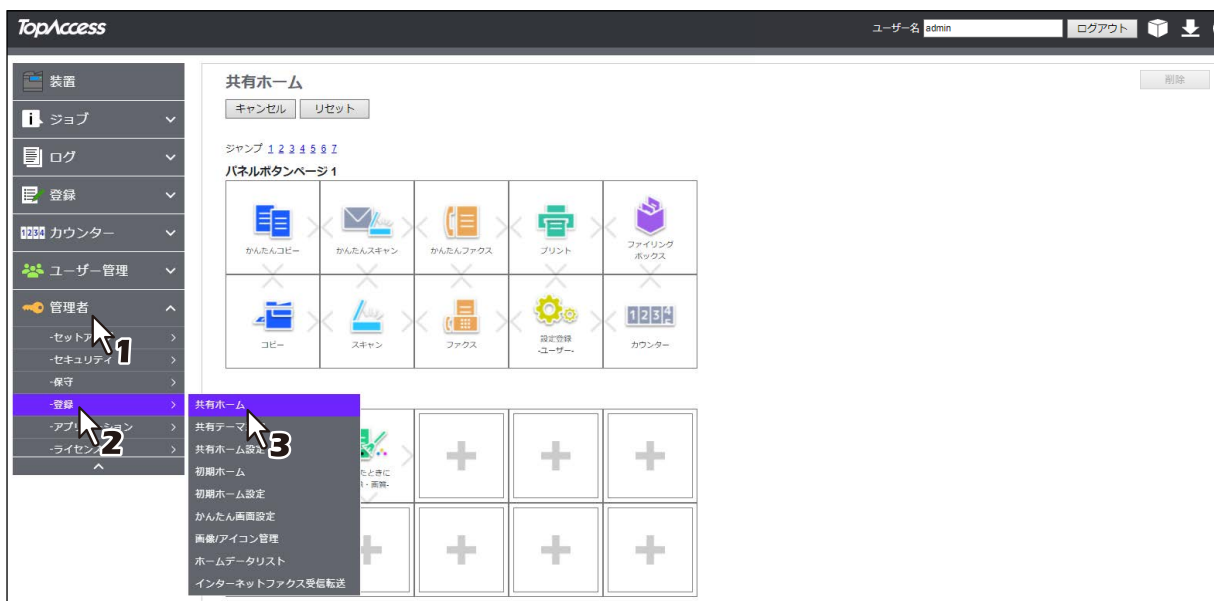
TopAccess

ユーザー名 admin ログアウト

装置
ジョブ
ログ
登録
カウンター
ユーザー管理
管理者
-セットア
-セキュリティ
-保守
-登録
-アプリ ション
-ライセン

1
2
3

共有ホーム
共有テーマ
共有ホーム設定
初期ホーム
初期ホーム設定
かんたん画面設定
画像/アイコン管理
ホームデータリスト
インターネットファクス受信転送

共有ホーム

削除

キャンセル リセット

ジャンプ 1 2 3 4 5 6 7

パネルボタンページ 1

かんたんコピー
かんたんスキャン
かんたんファクス
プリント
ファイリングボックス
コピー
スキャン
ファクス
設定登録 -ユーザー-
カウンター

たと き に
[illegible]・蓄算-